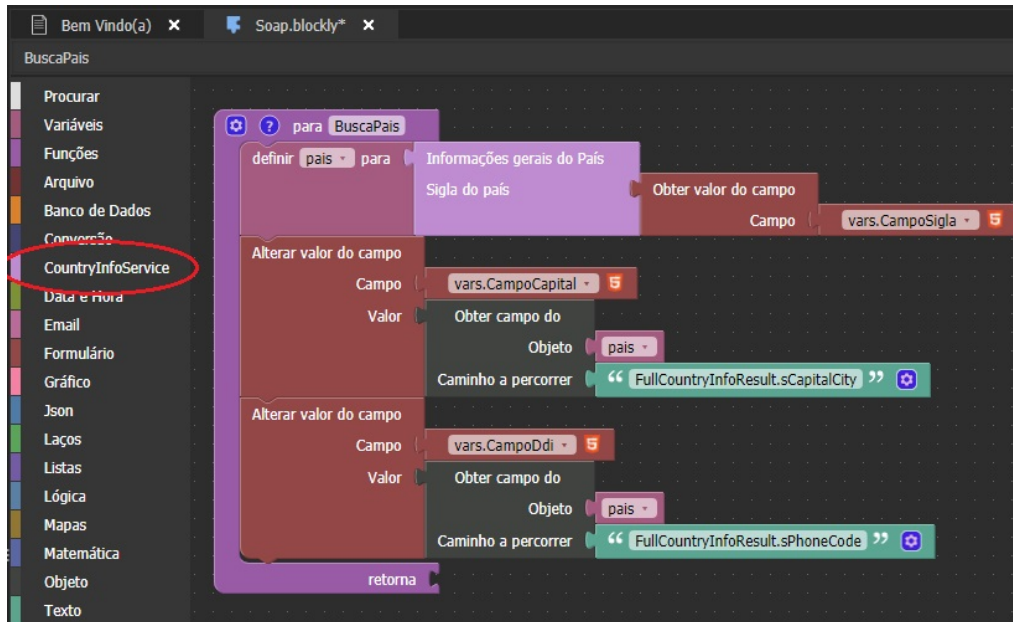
Bem Vindo(a) ✕ Soap.blockly* ✕

BuscaPais

Procurar
Variáveis
Funções
Arquivo
Banco de Dados
Conversão
CountryInfoService
Data e Hora
Email
Formulário
Gráfico
Json
Laços
Listas
Lógica
Mapas
Matemática
Objeto
Texto

? para BuscaPais

definir pais para Informações gerais do País

Sigla do país

Obter valor do campo

Campo vars.CampoSigla

Alterar valor do campo

Campo vars.CampoCapital

Valor Obter campo do

Objeto pais

Caminho a percorrer " FullCountryInfoResult.sCapitalCity "

Alterar valor do campo

Campo vars.CampoDdi

Valor Obter campo do

Objeto pais

Caminho a percorrer " FullCountryInfoResult.sPhoneCode "

retorna